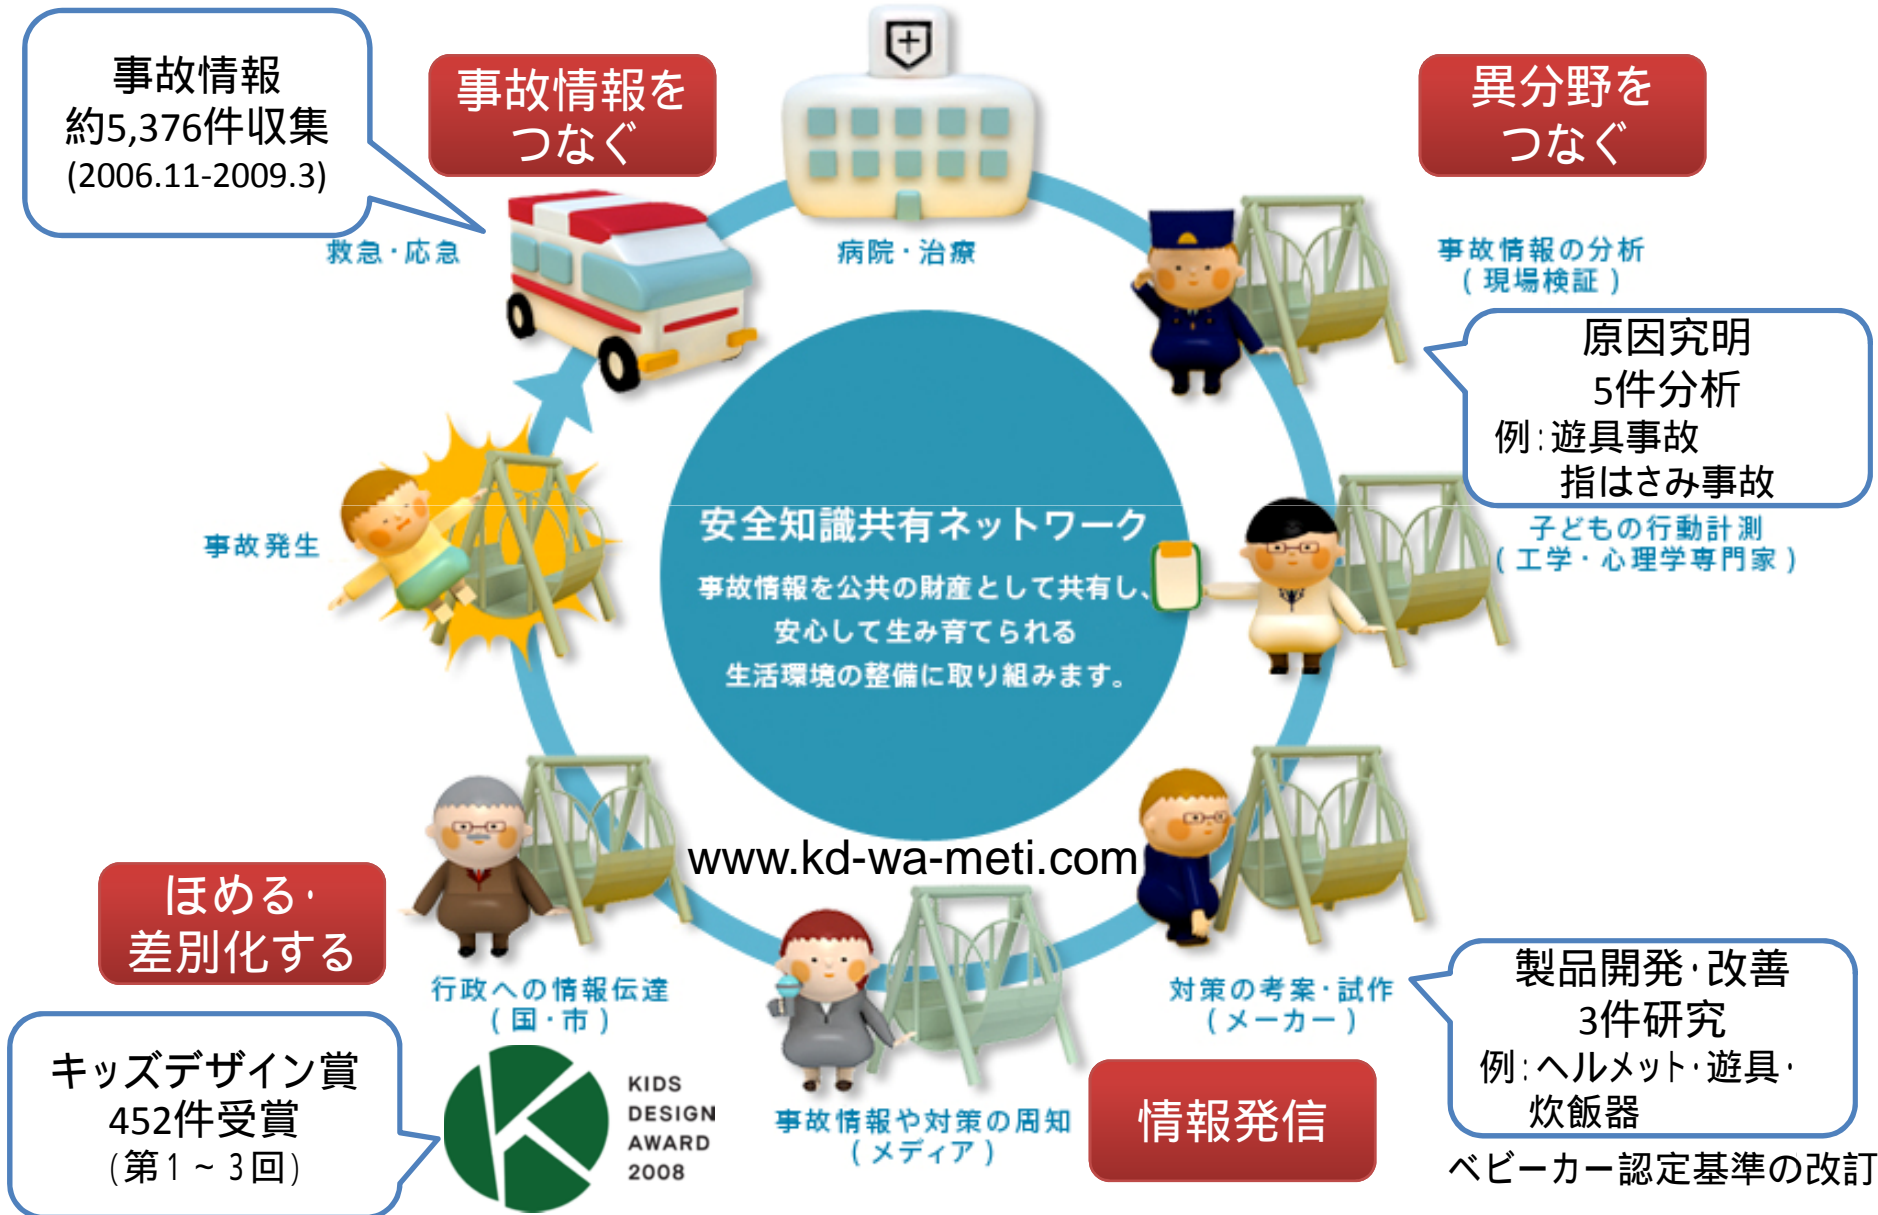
事故情報
約5,376件収集
(2006.11-2009.3)

事故情報を
つなぐ

異分野を
つなぐ

救急・応急

病院・治療

事故情報の分析
（現場検証）

原因究明
5件分析
例：遊具事故
指はさみ事故

事故発生

安全知識共有ネットワーク
事故情報を公共の財産として共有し、
安心して生み育てられる
生活環境の整備に取り組みます。

子どもの行動計測
（工学・心理学専門家）

www.kd-wa-meti.com

ほめる・
差別化する

行政への情報伝達
（国・市）

対策の考案・試作
（メーカー）

製品開発・改善
3件研究
例：ヘルメット・遊具・
炊飯器

キッズデザイン賞
452件受賞
（第1～3回）

KIDS
DESIGN
AWARD
2008

事故情報や対策の周知
（メディア）

情報発信

ベビーカー認定基準の改訂